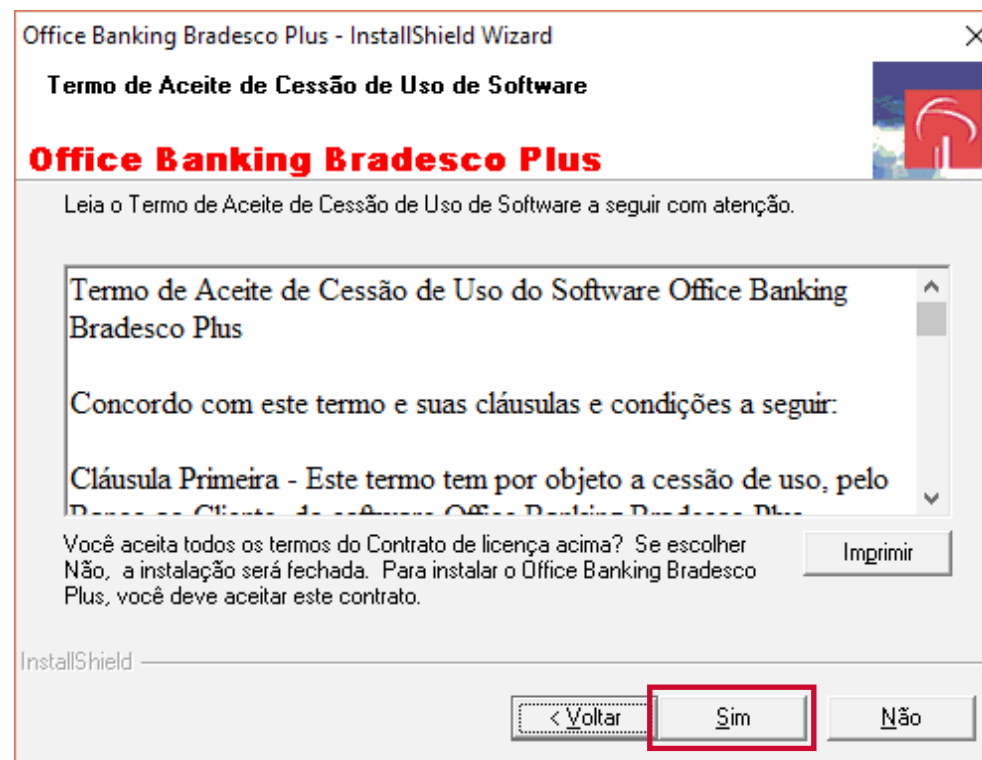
Office Banking Bradesco Plus - InstallShield Wizard

Termo de Aceite de Cessão de Uso de Software

Office Banking Bradesco Plus

Leia o Termo de Aceite de Cessão de Uso de Software a seguir com atenção.

Termo de Aceite de Cessão de Uso do Software Office Banking Bradesco Plus

Concordo com este termo e suas cláusulas e condições a seguir:

Cláusula Primeira - Este termo tem por objeto a cessão de uso, pelo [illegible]

Você aceita todos os termos do Contrato de licença acima? Se escolher Não, a instalação será fechada. Para instalar o Office Banking Bradesco Plus, você deve aceitar este contrato.

Imprimir

InstallShield

< Voltar

Sim

Não